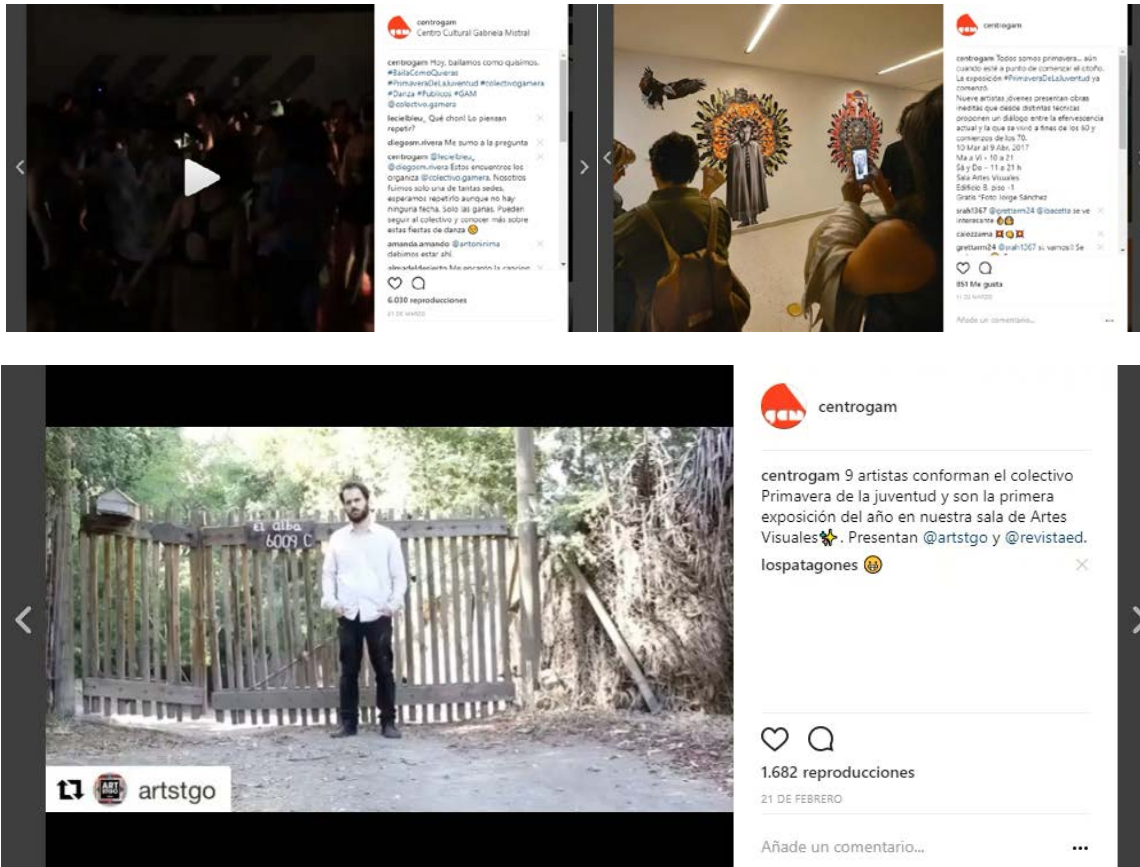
centrogam
Centro Cultural Gabriela Mistral

centrogam Hoy, bailamos como quisimos. #BailaComoQuieras #PrimaveraDeLaJuventud #colectivogamera #Danza #Publicos #GAM @colectivo.gamera

lecielbleu_ Qué chori! Lo piensan repetir?

diegoam.rivera Me sumo a la pregunta

centrogam @lecielbleu_ @diegoam.rivera Estos encuentros los organiza @colectivo.gamera. Nosotros fuimos solo una de tantas sedes, esperamos repetirlo aunque no hay ninguna fecha. Solo las ganas. Pueden seguir al colectivo y conocer más sobre estas fiestas de danza

amanda.amando @antonirima debimos estar ahí

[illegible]

6.030 reproducciones
21 DE MARZO

centrogam

centrogam Todos somos primavera... aún cuando esté a punto de comenzar el otoño. La exposición #PrimaveraDeLaJuventud ya comenzó.
Nueve artistas jóvenes presentan obras inéditas que desde distintas técnicas proponen un diálogo entre la efervescencia actual y la que se vivió a fines de los 60 y comienzos de los 70.
10 Mar al 9 Abr, 2017
Ma a Vi - 10 a 21
Sá y Do - 11 a 21 h
Sala Artes Visuales
Edificio B, piso -1
Gratis *Foto: Jorge Sánchez

srah1367 @gretturm24 @ibacetta se ve interesante

calezzanna

gretturm24 @srah1367 sí, vamos!! Se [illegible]

851 Me gusta
11 DE MARZO

Añade un comentario...

el alba
6009 C

artstgo

centrogam

centrogam 9 artistas conforman el colectivo Primavera de la juventud y son la primera exposición del año en nuestra sala de Artes Visuales✨. Presentan @artstgo y @revistaed.

lospatagones 😄

1.682 reproducciones
21 DE FEBRERO

Añade un comentario...